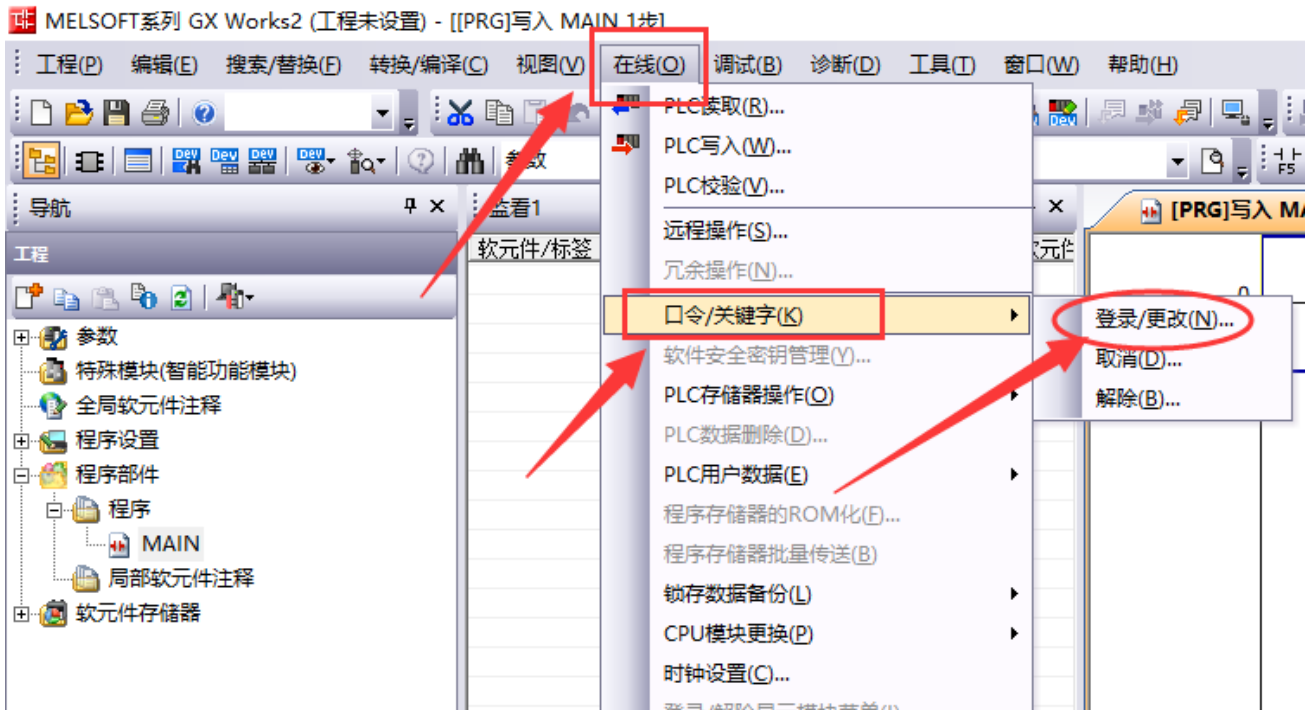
MELSOFT系列 GX Works2 (工程未设置) - [[PRG]写入 MAIN 1步]

工程(P) 编辑(E) 搜索/替换(F) 转换/编译(C) 视图(V) 在线(O) 调试(B) 诊断(D) 工具(T) 窗口(W) 帮助(H)

参数

导航

工程

参数
特殊模块(智能功能模块)
全局软元件注释
程序设置
程序部件
程序
MAIN
局部软元件注释
软元件存储器

监看1

软元件/标签

软元件

[PRG]写入 MA

PLC读取(R)...
PLC写入(W)...
PLC校验(V)...
远程操作(S)...
冗余操作(N)...
口令/关键字(K)
软件安全密钥管理(Y)...
PLC存储器操作(O)
PLC数据删除(D)...
PLC用户数据(E)
程序存储器的ROM化(F)...
程序存储器批量传送(B)
锁存数据备份(L)
CPU模块更换(P)
时钟设置(C)...
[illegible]

登录/更改(N)...
取消(D)...
解除(B)...

0
F5